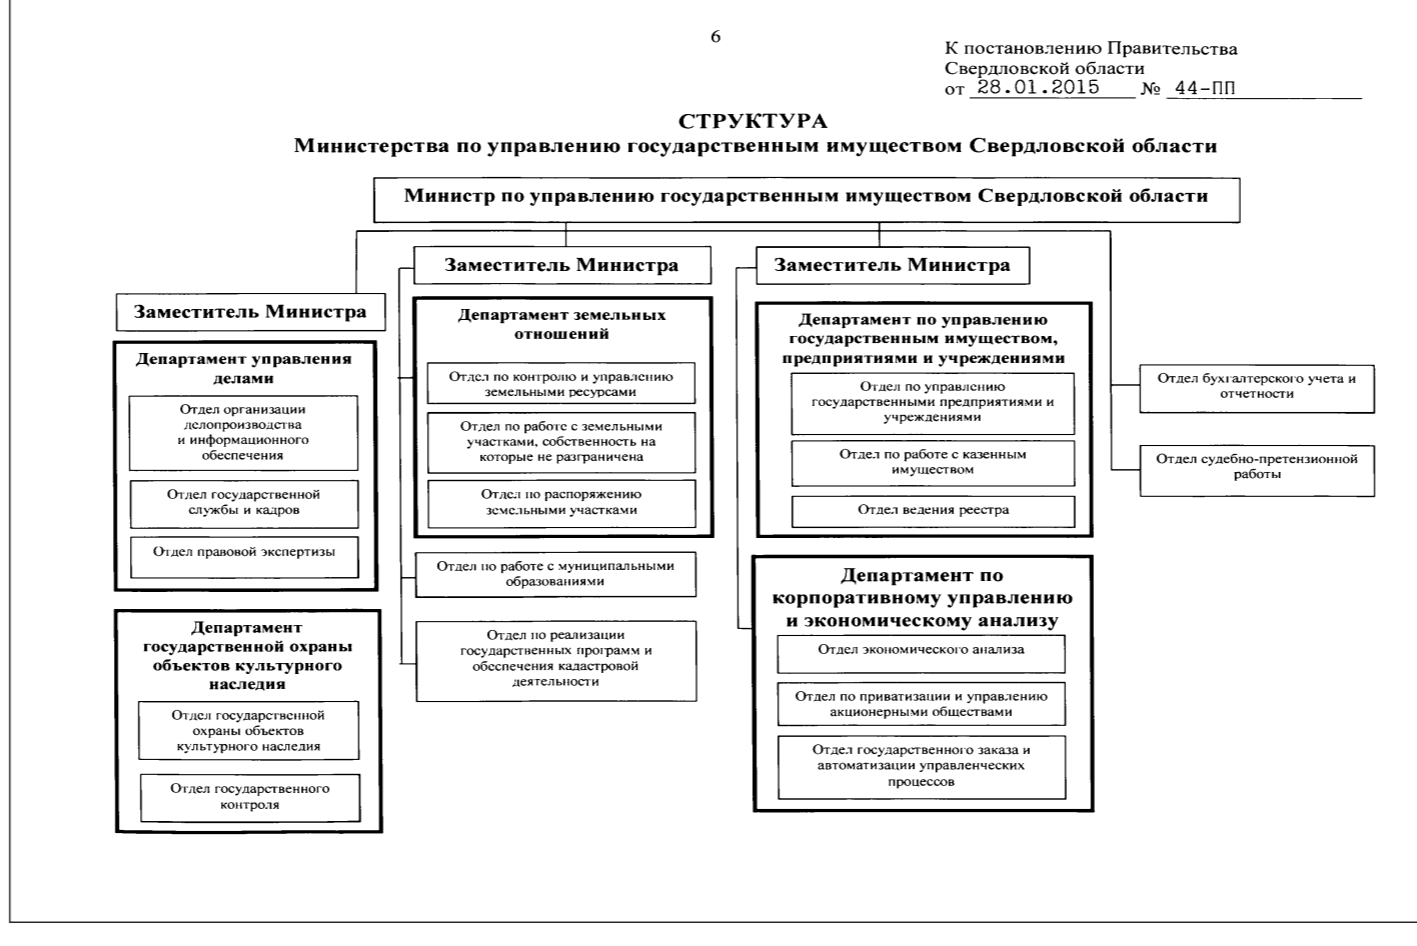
6

К постановлению Правительства Свердловской области
от 28.01.2015 № 44-ПП

СТРУКТУРА
Министерства по управлению государственным имуществом Свердловской области

Министр по управлению государственным имуществом Свердловской области

Заместитель Министра

Департамент управления делами

Отдел организации делопроизводства и информационного обеспечения

Отдел государственной службы и кадров

Отдел правовой экспертизы

Департамент государственной охраны объектов культурного наследия

Отдел государственной охраны объектов культурного наследия

Отдел государственного контроля

Заместитель Министра

Департамент земельных отношений

Отдел по контролю и управлению земельными ресурсами

Отдел по работе с земельными участками, собственность на которые не разграничена

Отдел по распоряжению земельными участками

Отдел по работе с муниципальными образованиями

Отдел по реализации государственных программ и обеспечения кадастровой деятельности

Заместитель Министра

Департамент по управлению государственным имуществом, предприятиями и учреждениями

Отдел по управлению государственными предприятиями и учреждениями

Отдел по работе с казенным имуществом

Отдел ведения реестра

Департамент по корпоративному управлению и экономическому анализу

Отдел экономического анализа

Отдел по приватизации и управлению акционерными обществами

Отдел государственного заказа и автоматизации управленческих процессов

Отдел бухгалтерского учета и отчетности

Отдел судебно-претензионной работы